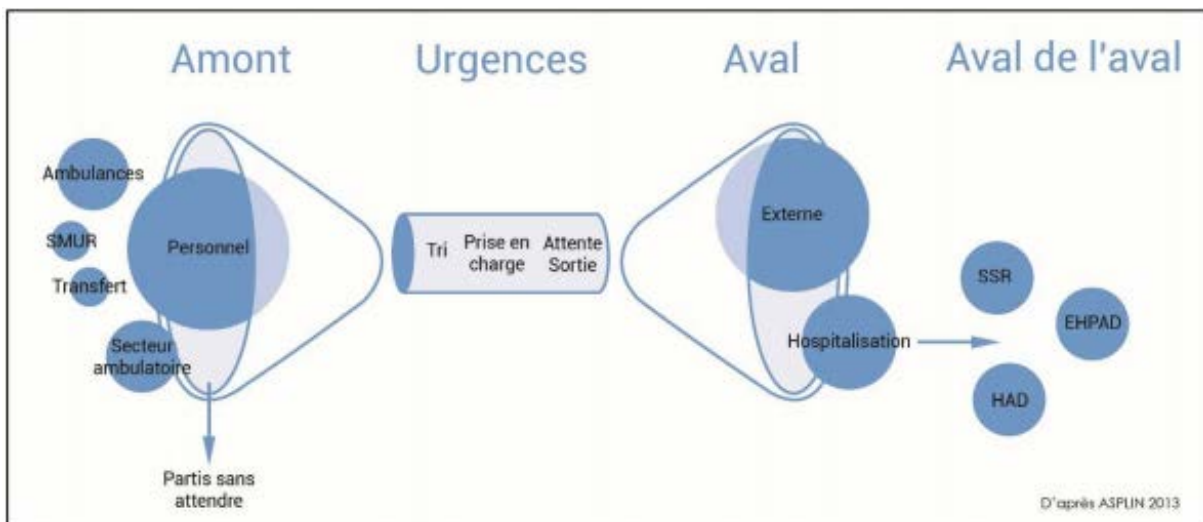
Amont

Urgences

Aval

Aval de l'aval

Ambulances

SMUR

Transfert

Personnel

Secteur ambulatoire

Partis sans attendre

Tri

Prise en charge

Attente Sortie

Externe

Hospitalisation

SSR

EHPAD

HAD

D'après ASPLIN 2013